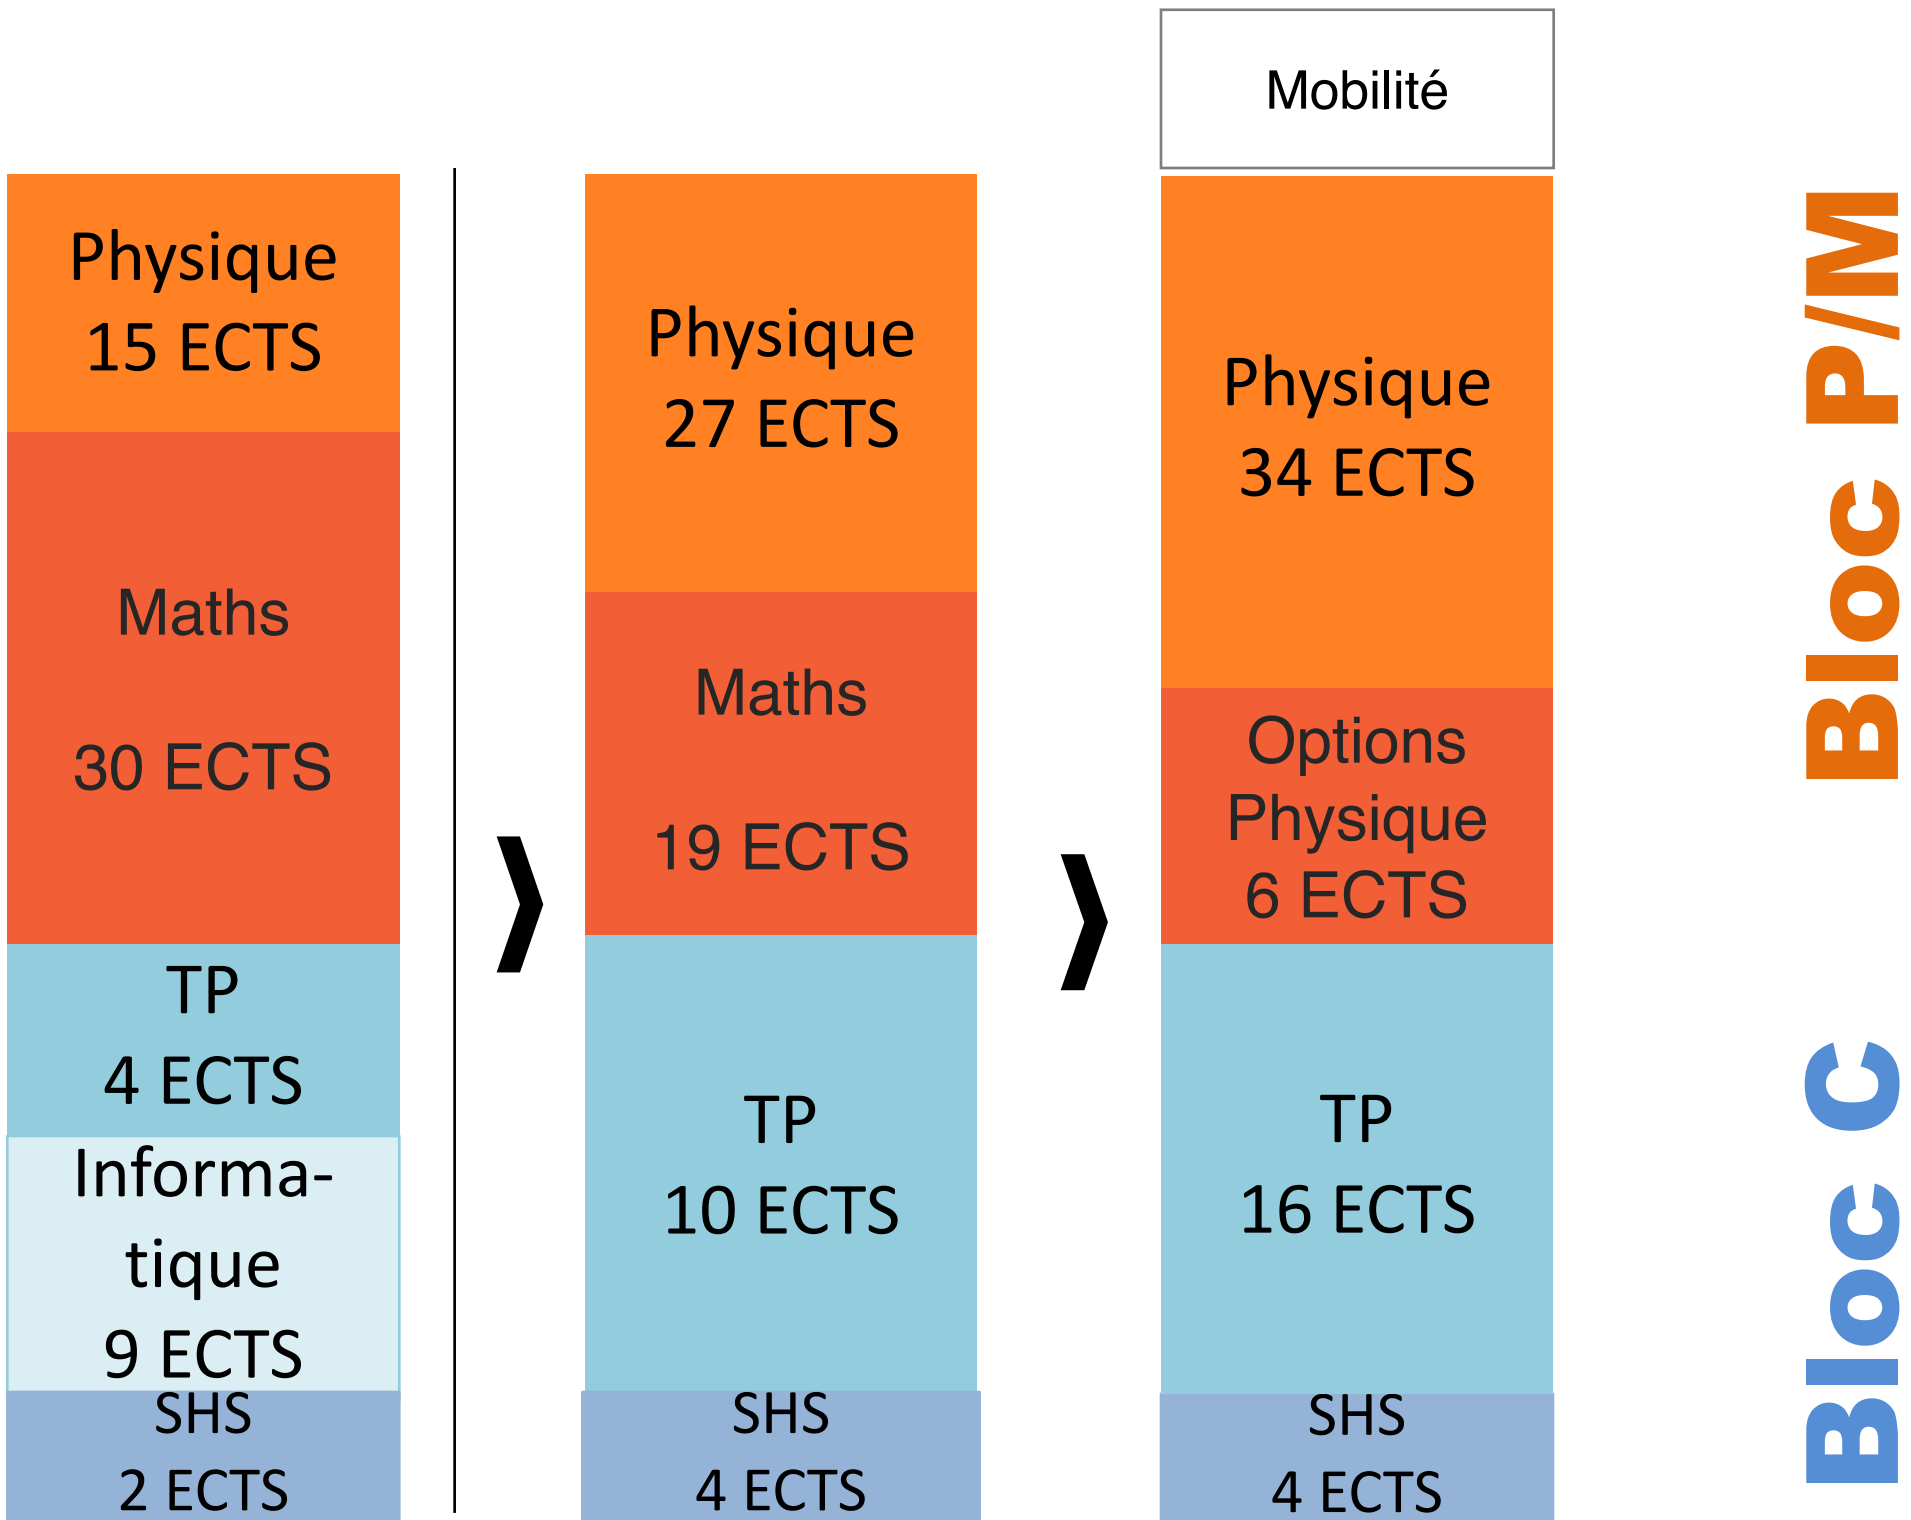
Physique
15 ECTS

Maths

30 ECTS

TP
4 ECTS

Informatique
9 ECTS

SHS
2 ECTS

Physique
27 ECTS

Maths

19 ECTS

TP
10 ECTS

SHS
4 ECTS

Mobilité

Physique
34 ECTS

Options
Physique
6 ECTS

TP
16 ECTS

SHS
4 ECTS

Bloc P/M

Bloc C